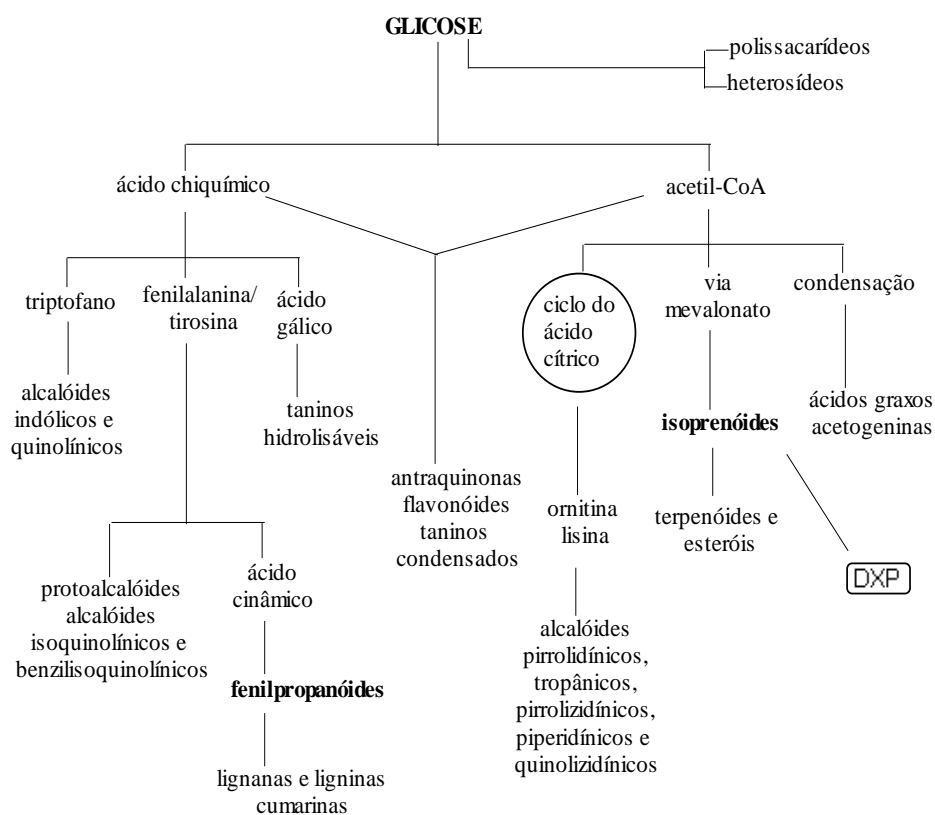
GLICOSE

polissacarídeos
heterosídeos

ácido chiquímico

acetil-CoA

triptofano

fenilalanina/ tirosina

ácido gálico

alcalóides indólicos e quinolínicos

taninos hidrolisáveis

protoalcalóides alcalóides isoquinolínicos e benzilisoquinolínicos

ácido cinâmico

fenilpropanóides

lignanas e ligninas cumarinas

antraquinonas flavonóides taninos condensados

ciclo do ácido cítrico

ornitina lisina

alcalóides pirrolidínicos, tropânicos, pirrolizidínicos, piperidínicos e quinolizidínicos

via mevalonato

isoprenóides

terpenóides e esteróis

DXP

condensação

ácidos graxos acetogeninas